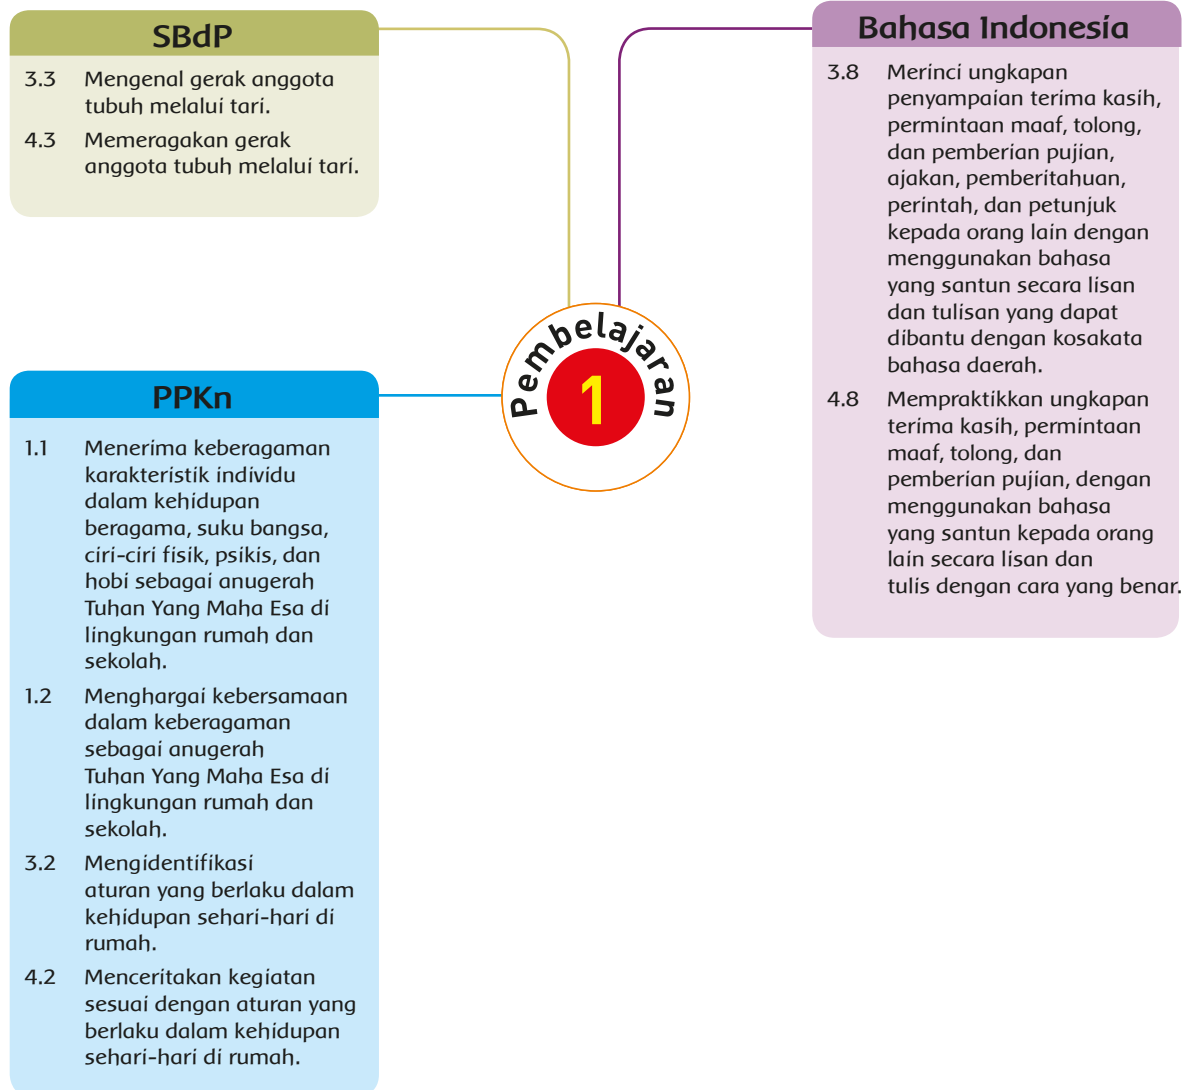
SBdP

3.3 Mengenal gerak anggota tubuh melalui tari.

4.3 Memeragakan gerak anggota tubuh melalui tari.

Bahasa Indonesia

3.8 Merinci ungkapan penyampaian terima kasih, permintaan maaf, tolong, dan pemberian pujian, ajakan, pemberitahuan, perintah, dan petunjuk kepada orang lain dengan menggunakan bahasa yang santun secara lisan dan tulisan yang dapat dibantu dengan kosakata bahasa daerah.

4.8 Mempraktikkan ungkapan terima kasih, permintaan maaf, tolong, dan pemberian pujian, dengan menggunakan bahasa yang santun kepada orang lain secara lisan dan tulis dengan cara yang benar.

Pembelajaran 1

PPKn

1.1 Menerima keberagaman karakteristik individu dalam kehidupan beragama, suku bangsa, ciri-ciri fisik, psikis, dan hobi sebagai anugerah Tuhan Yang Maha Esa di lingkungan rumah dan sekolah.

1.2 Menghargai kebersamaan dalam keberagaman sebagai anugerah Tuhan Yang Maha Esa di lingkungan rumah dan sekolah.

3.2 Mengidentifikasi aturan yang berlaku dalam kehidupan sehari-hari di rumah.

4.2 Menceritakan kegiatan sesuai dengan aturan yang berlaku dalam kehidupan sehari-hari di rumah.